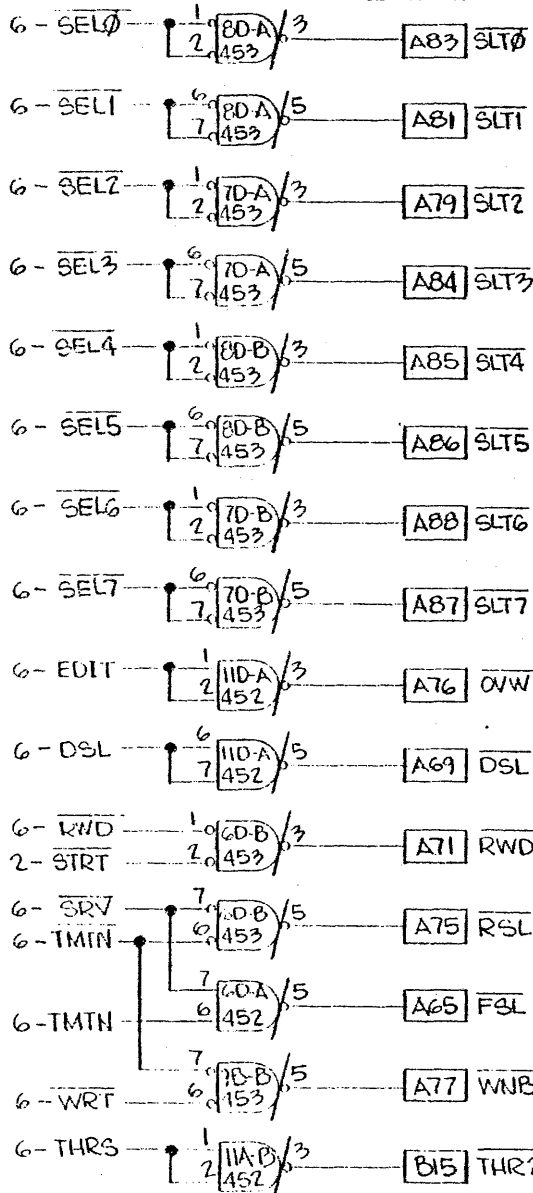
6 - $\overline{SEL\emptyset}$ 1 2 8D-A 453 3 A83 $\overline{SLT\emptyset}$

6 - $\overline{SEL1}$ 6 7 8D-A 453 5 A81 $\overline{SLT1}$

6 - $\overline{SEL2}$ 1 2 7D-A 453 3 A79 $\overline{SLT2}$

6 - $\overline{SEL3}$ 6 7 7D-A 453 5 A84 $\overline{SLT3}$

6 - $\overline{SEL4}$ 1 2 8D-B 453 3 A85 $\overline{SLT4}$

6 - $\overline{SEL5}$ 6 7 8D-B 453 5 A86 $\overline{SLT5}$

6 - $\overline{SEL6}$ 1 2 7D-B 453 3 A88 $\overline{SLT6}$

6 - $\overline{SEL7}$ 6 7 7D-B 453 5 A87 $\overline{SLT7}$

6 - EDIT 1 2 11D-A 452 3 A76 $\overline{OVW}$

6 - DSL 6 7 11D-A 452 5 A69 $\overline{DSL}$

6 - $\overline{RWD}$ 1
2 - $\overline{STRT}$ 2 6D-B 453 3 A71 RWD

6 - $\overline{SRV}$ 7
6 - TMIN 6 6D-B 453 5 A75 $\overline{RSL}$

7 6 6D-A 452 5 A65 FSL
6 - TMTN

7 6 7B-B 153 5 A77 WNB
6 - $\overline{WRT}$

6 - THRS 1 2 11A-B 452 3 B15 $\overline{THR?}$